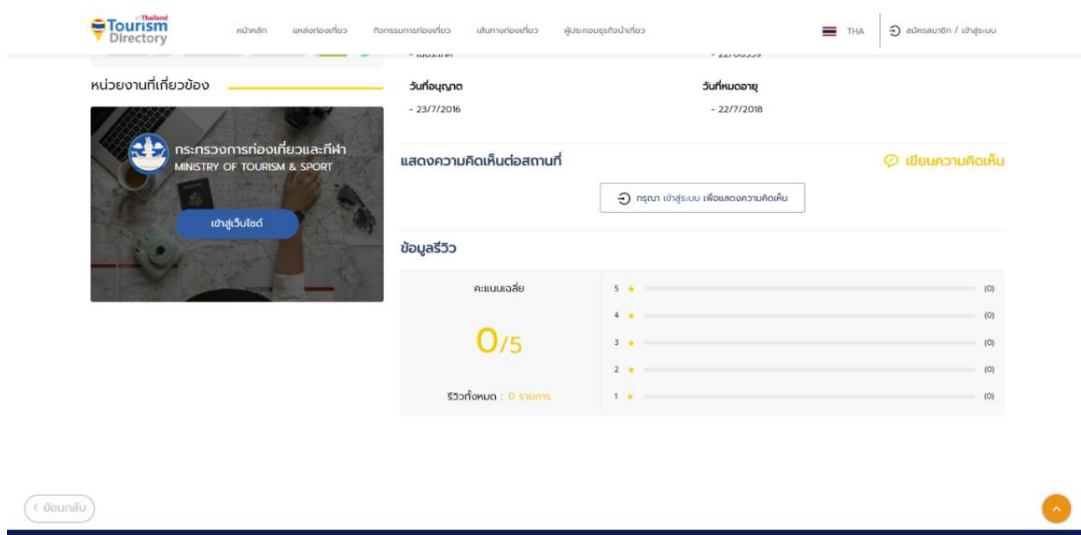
Thailand Tourism Directory

หน้าหลัก แหล่งท่องเที่ยว กิจกรรมการท่องเที่ยว เส้นทางท่องเที่ยว ผู้ประกอบธุรกิจนำเที่ยว

THA

สมัครสมาชิก / เข้าสู่ระบบ

หน่วยงานที่เกี่ยวข้อง

กระทรวงการท่องเที่ยวและกีฬา
MINISTRY OF TOURISM & SPORT

เข้าสู่เว็บไซต์

วันที่อนุญาต
- 23/7/2016

วันที่หมดอายุ
- 22/7/2018

แสดงความคิดเห็นต่อสถานที่

เขียนความคิดเห็น

กรุณา เข้าสู่ระบบ เพื่อแสดงความคิดเห็น

ข้อมูลรีวิว

คะแนนเฉลี่ย

0/5

รีวิวทั้งหมด : 0 รายการ

| | |
|---|---|
| 5 | (0) |
| 4 | (0) |
| 3 | (0) |
| 2 | (0) |
| 1 | (0) |

< ย้อนกลับ